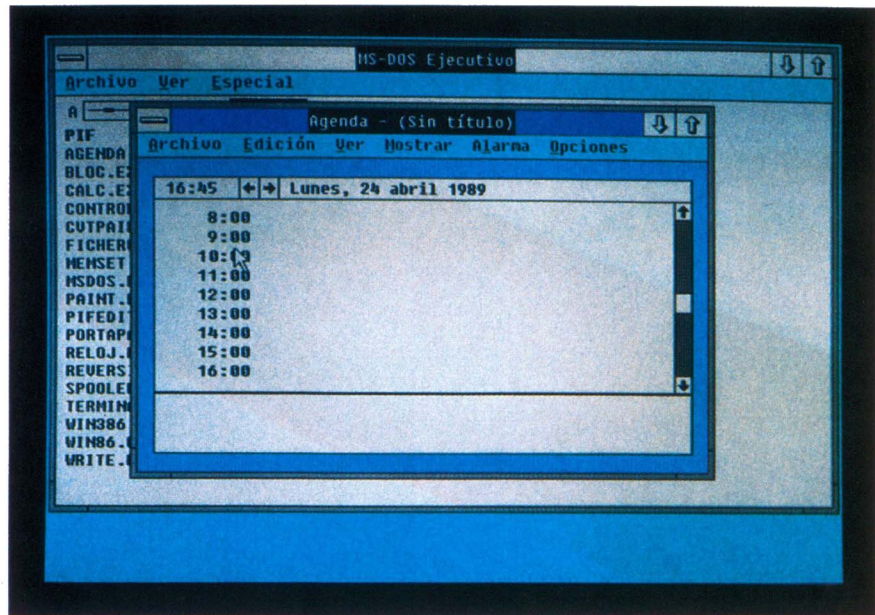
MS-DOS Ejecutivo
Archivo Ver Especial

A
PIF
AGENDA
BLOC.E
CALC.E
CONTRO
CUTPAI
FICHER
MEMSET
MSDOS.
PAINT.
PIFEDI
PORTAP
RELOJ.
REVERS
SPOOLE
TERMIN
WIN386
WIN86.
WRITE.

Agenda - (Sin título)
Archivo Edición Ver Mostrar Alarma Opciones

16:45 Lunes, 24 abril 1989

8:00
9:00
10:00
11:00
12:00
13:00
14:00
15:00
16:00